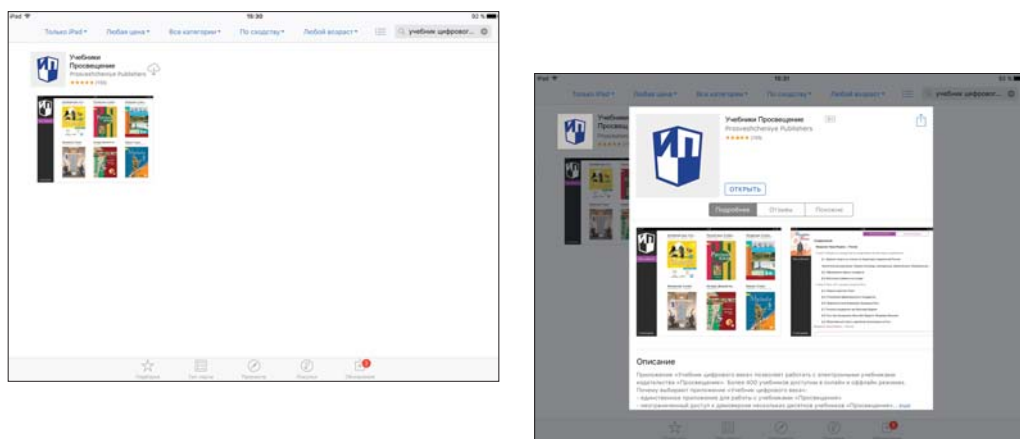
iPad 15:30 92 %

Только iPad ▾ Любая цена ▾ Все категории ▾ По сходству ▾ Любой возраст ▾ учебник цифрового...

Учебники Просвещение
Prosveshcheniye Publishers
★★★★★ (155)

Подборка Топ-чарты Просмотр Покупки Обновления

iPad 15:31 93 %

Только iPad ▾ Любая цена ▾ Все категории ▾ По сходству ▾ Любой возраст ▾ учебник цифрового...

Учебники Просвещение
Prosveshcheniye Publishers
★★★★★ (155)

ОТКРЫТЬ

Подробнее Отзывы Похожие

Описание

Приложение «Учебник цифрового века» позволяет работать с электронными учебниками издательства «Просвещение». Более 600 учебников доступны в онлайн и оффлайн режимах. Почему выбирают приложение «Учебник цифрового века»:
– единственное приложение для работы с учебниками «Просвещение»
– неограниченный доступ к демоверсиям нескольких десятков учебников «Просвещения»... еще